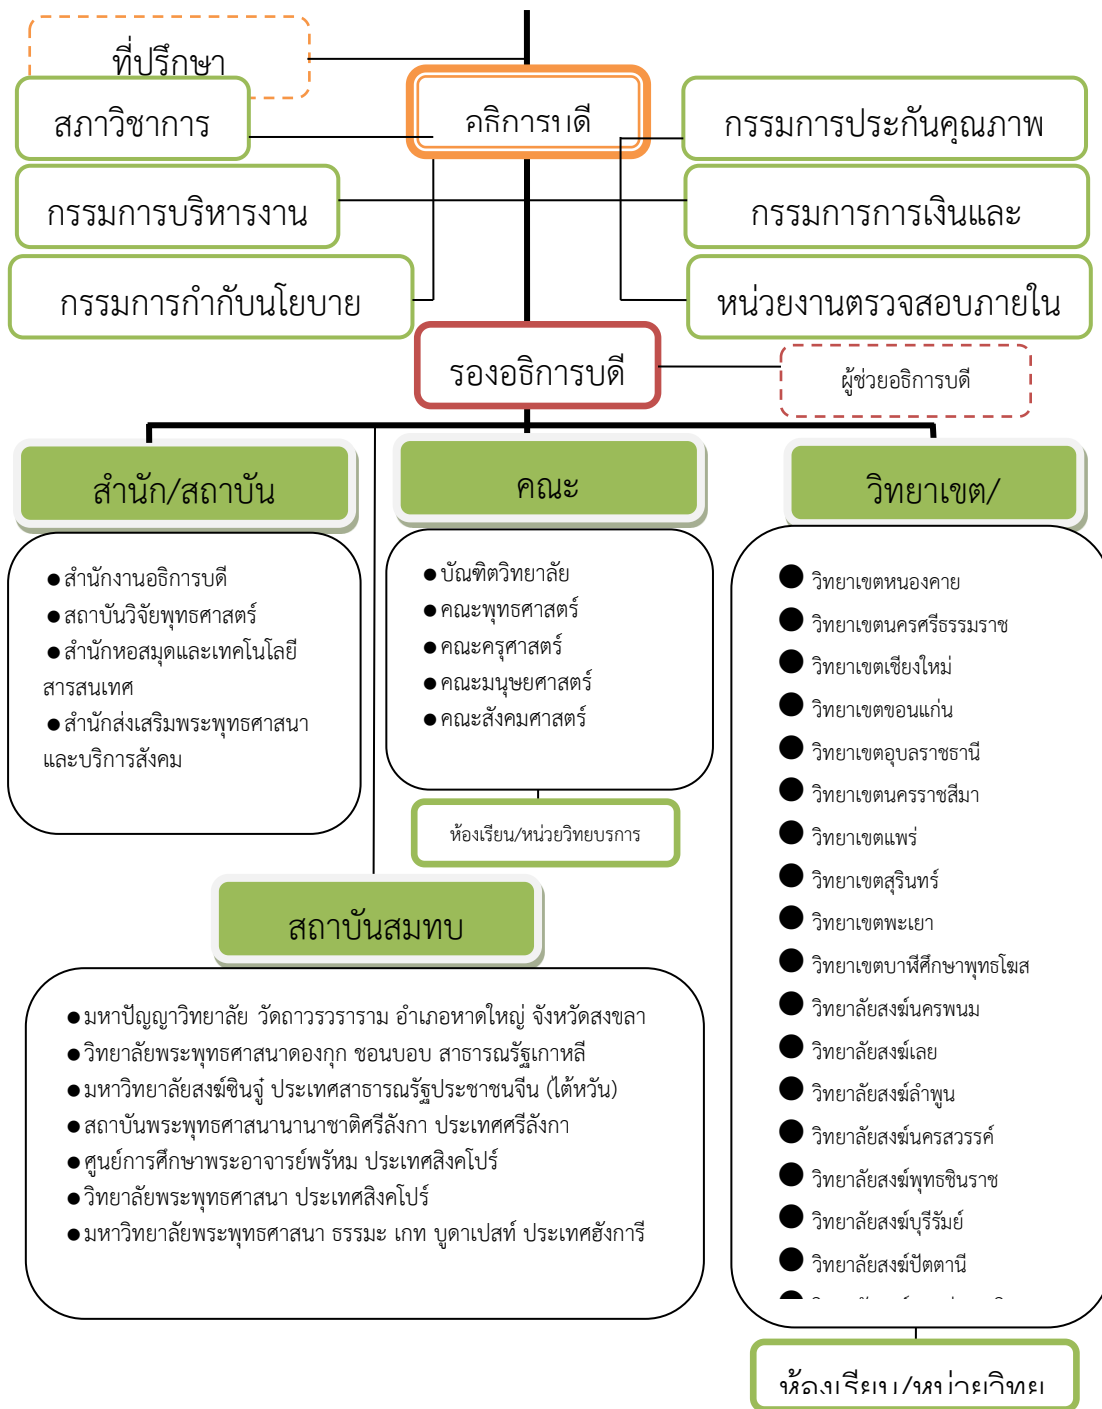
ที่ปรึกษา

สภาวิชาการ

อธิการบดี

กรรมการประกันคุณภาพ

กรรมการบริหารงาน

กรรมการการเงินและ

กรรมการกำกับนโยบาย

หน่วยงานตรวจสอบภายใน

รองอธิการบดี

ผู้ช่วยอธิการบดี

สำนัก/สถาบัน

●สำนักงานอธิการบดี
●สถาบันวิจัยพุทธศาสตร์
●สำนักหอสมุดและเทคโนโลยีสารสนเทศ
●สำนักส่งเสริมพระพุทธศาสนาและบริการสังคม

คณะ

●บัณฑิตวิทยาลัย
●คณะพุทธศาสตร์
●คณะครุศาสตร์
●คณะมนุษยศาสตร์
●คณะสังคมศาสตร์

ห้องเรียน/หน่วยวิทยบริการ

วิทยาเขต/

● วิทยาเขตหนองคาย
● วิทยาเขตนครศรีธรรมราช
● วิทยาเขตเชียงใหม่
● วิทยาเขตขอนแก่น
● วิทยาเขตอุบลราชธานี
● วิทยาเขตนครราชสีมา
● วิทยาเขตแพร่
● วิทยาเขตสุรินทร์
● วิทยาเขตพะเยา
● วิทยาเขตบาฬีศึกษาพุทธโฆส
● วิทยาลัยสงฆ์นครพนม
● วิทยาลัยสงฆ์เลย
● วิทยาลัยสงฆ์ลำพูน
● วิทยาลัยสงฆ์นครสวรรค์
● วิทยาลัยสงฆ์พุทธชินราช
● วิทยาลัยสงฆ์บุรีรัมย์
● วิทยาลัยสงฆ์ปัตตานี
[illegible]

สถาบันสมทบ

●มหาปัญญาวิทยาลัย วัดถาวรวราราม อำเภอหาดใหญ่ จังหวัดสงขลา
●วิทยาลัยพระพุทธศาสนาดองกุก ชอนบอน สาธารณรัฐเกาหลี
●มหาวิทยาลัยสงฆ์ชินจู๋ ประเทศสาธารณรัฐประชาชนจีน (ไต้หวัน)
●สถาบันพระพุทธศาสนานานาชาติศรีลังกา ประเทศศรีลังกา
●ศูนย์การศึกษาพระอาจารย์พรัหม ประเทศสิงคโปร์
●วิทยาลัยพระพุทธศาสนา ประเทศสิงคโปร์
●มหาวิทยาลัยพระพุทธศาสนา ธรรมะ เกท บูดาเปสท์ ประเทศฮังการี

ห้องเรียน/หน่วยวิทย